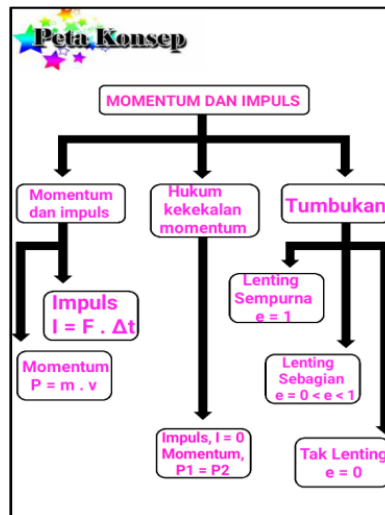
Peta Konsep

MOMENTUM DAN IMPULS

Momentum dan impuls

Hukum kekekalan momentum

Tumbukan

Impuls
I = F . Δt

Momentum
P = m . v

Impuls, I = 0
Momentum,
P1 = P2

Lenting Sempurna
e = 1

Lenting Sebagian
e = 0 < e < 1

Tak Lenting
e = 0